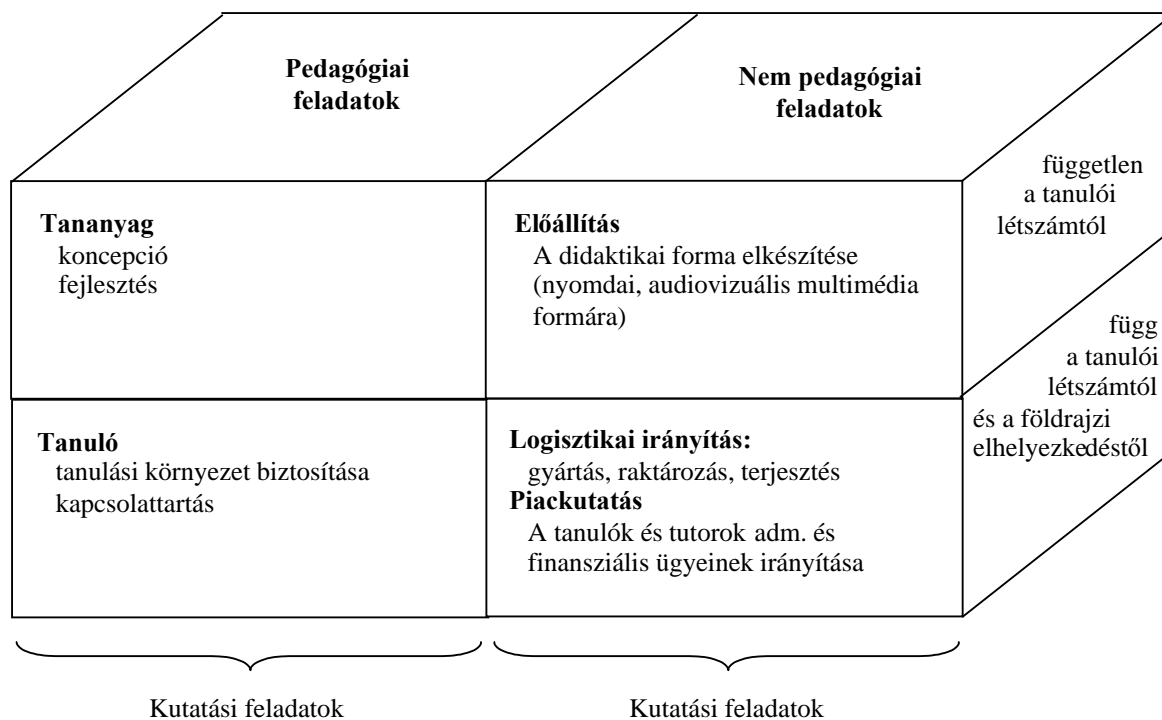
Pedagógiai feladatok

Nem pedagógiai feladatok

független a tanulói létszámtól

Tananyag
koncepció
fejlesztés

Előállítás
A didaktikai forma elkészítése (nyomdai, audiovizuális multimédia formára)

függ a tanulói létszámtól és a földrajzi elhelyezkedéstől

Tanuló
tanulási környezet biztosítása
kapcsolattartás

Logisztikai irányítás:
gyártás, raktározás, terjesztés
Piackutatás
A tanulók és tutorok adm. és finansziális ügyeinek irányítása

Kutatási feladatok

Kutatási feladatok